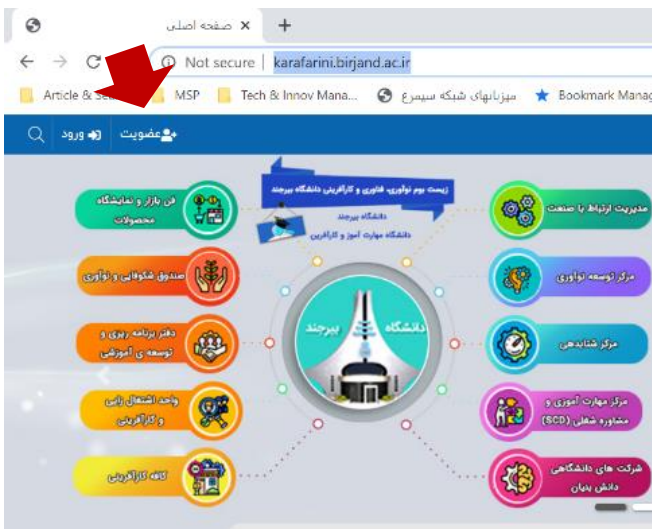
صفحه اصلی ×
+
Not secure | karafarini.birjand.ac.ir
Article & Se
MSP
Tech & Innov Mana...
میزبانهای شبکه سیمرغ
Bookmark Manag
عضویت
ورود
زیست بوم نوآوری، فناوری و کارآفرینی دانشگاه بیرجند
دانشگاه بیرجند
دانشگاه مهارت آموز و کارآفرین
فن بازار و نمایشگاه محصولات
مدیریت ارتباط با صنعت
صندوق شکوفایی و نوآوری
مرکز توسعه نوآوری
دانشگاه بیرجند
دفتر برنامه ریزی و توسعه ی آموزشی
مرکز شتابدهی
واحد اشتغال زایی و کارآفرینی
مرکز مهارت آموزی و مشاوره شغلی (SCD)
کافه کارآفرینی
شرکت های دانشگاهی دانش بنیان